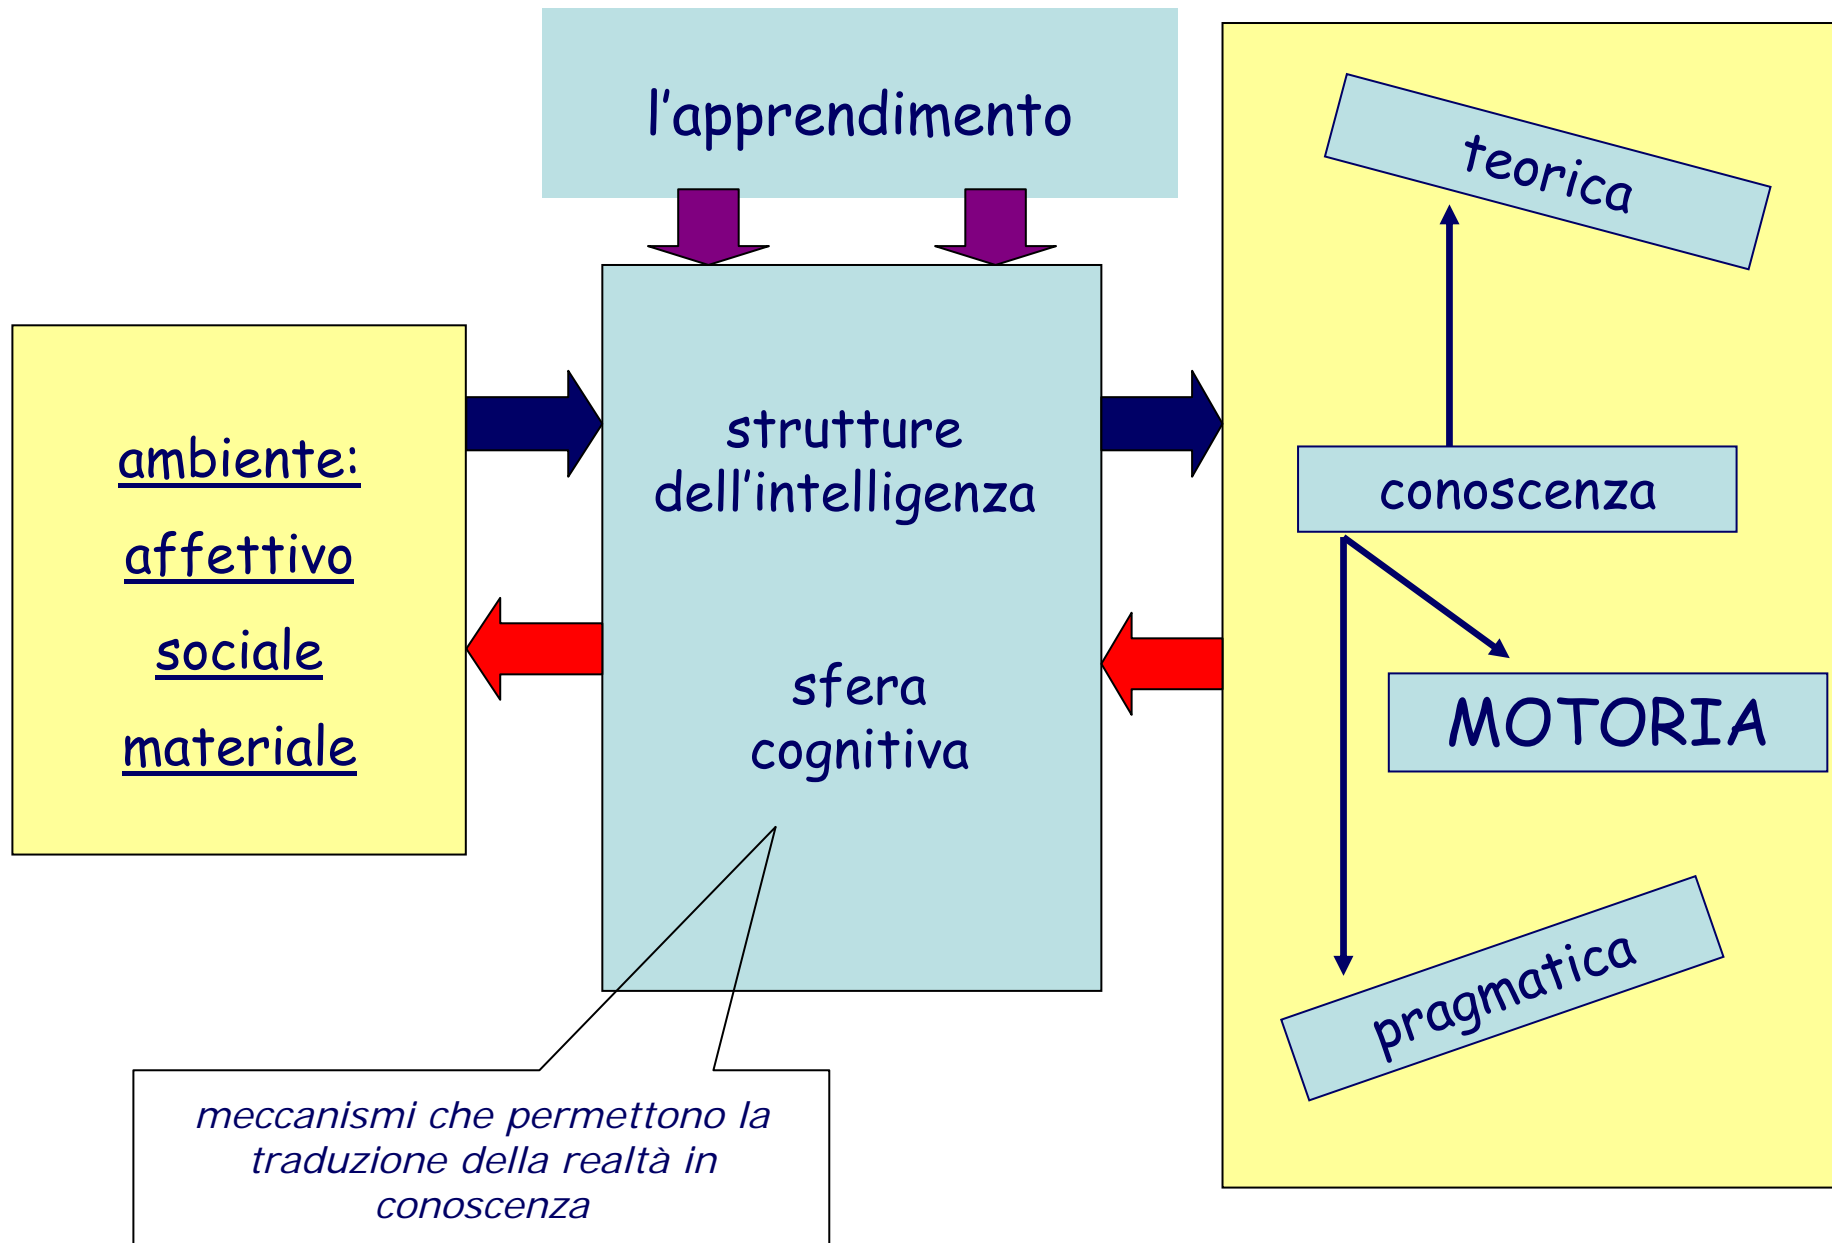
l'apprendimento

ambiente:

affettivo

sociale

materiale

strutture dell'intelligenza

sfera cognitiva

meccanismi che permettono la traduzione della realtà in conoscenza

teorica

conoscenza

MOTORIA

pragmatica